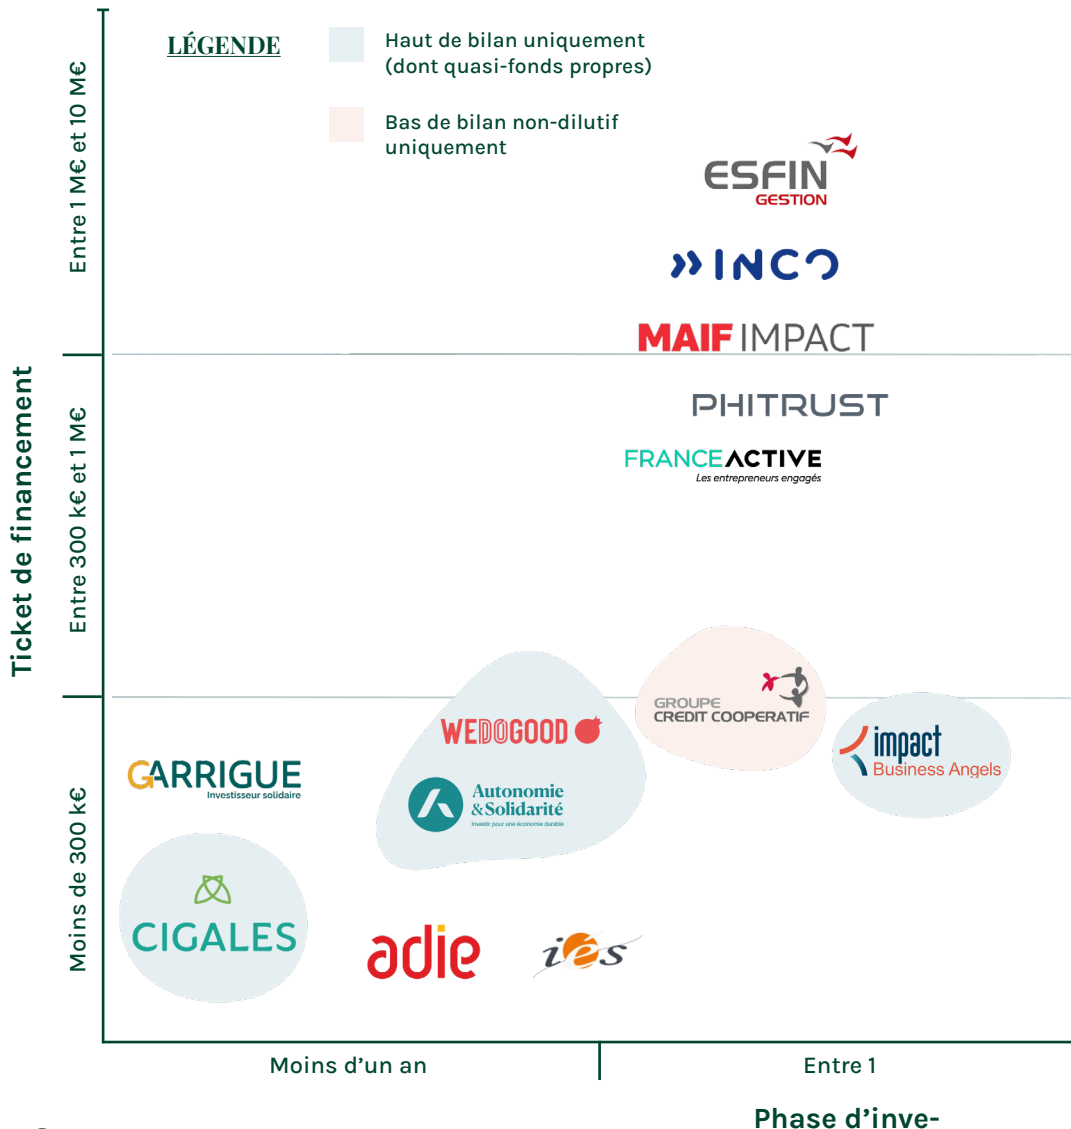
LÉGENDE

Haut de bilan uniquement (dont quasi-fonds propres)

Bas de bilan non-dilutif uniquement

Ticket de financement

Entre 1 M€ et 10 M€

Entre 300 k€ et 1 M€

Moins de 300 k€

ESFIN GESTION

INCO

MAIF IMPACT

PHITRUST

FRANCE ACTIVE
Les entrepreneurs engagés

WEDOGOOD

Autonomie & Solidarité
Investir pour une économie durable

GROUPE CREDIT COOPERATIF

impact Business Angels

GARRIGUE
Investisseur solidaire

CIGALES

adie

ies

Moins d'un an

Entre 1

Phase d'inve-